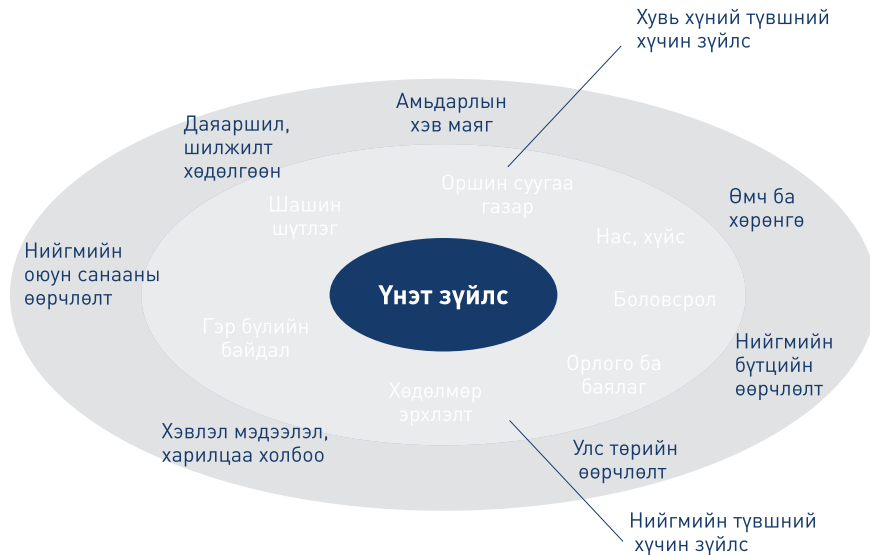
Хувь хүний түвшний хүчин зүйлс

Даяаршил, шилжилт хөдөлгөөн

Амьдарлын хэв маяг

Оршин суугаа газар

Шашин шүтлэг

Өмч ба хөрөнгө

Нас, хүйс

Нийгмийн оюун санааны өөрчлөлт

Үнэт зүйлс

Боловсрол

Гэр бүлийн байдал

Нийгмийн бүтцийн өөрчлөлт

Орлого ба баялаг

Хөдөлмөр эрхлэлт

Хэвлэл мэдээлэл, харилцаа холбоо

Улс төрийн өөрчлөлт

Нийгмийн түвшний хүчин зүйлс